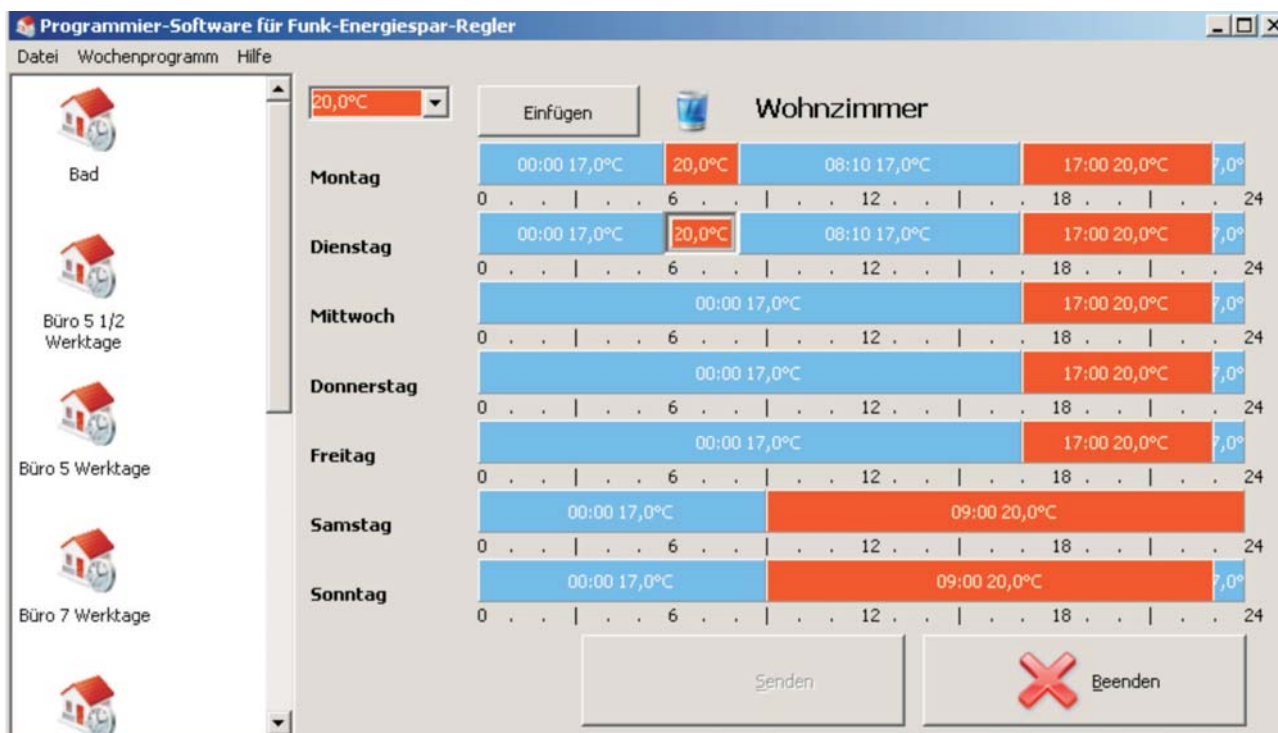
Programmier-Software für Funk-Energiespar-Regler

Datei Wochenprogramm Hilfe

Bad

Büro 5 1/2 Werktage

Büro 5 Werktage

Büro 7 Werktage

20,0°C

Einfügen

Wohnzimmer

Montag
00:00 17,0°C 20,0°C 08:10 17,0°C 17:00 20,0°C 7,0°
0 6 12 18 24

Dienstag
00:00 17,0°C 20,0°C 08:10 17,0°C 17:00 20,0°C 7,0°
0 6 12 18 24

Mittwoch
00:00 17,0°C 17:00 20,0°C 7,0°
0 6 12 18 24

Donnerstag
00:00 17,0°C 17:00 20,0°C 7,0°
0 6 12 18 24

Freitag
00:00 17,0°C 17:00 20,0°C 7,0°
0 6 12 18 24

Samstag
00:00 17,0°C 09:00 20,0°C
0 6 12 18 24

Sonntag
00:00 17,0°C 09:00 20,0°C 7,0°
0 6 12 18 24

Senden

Beenden